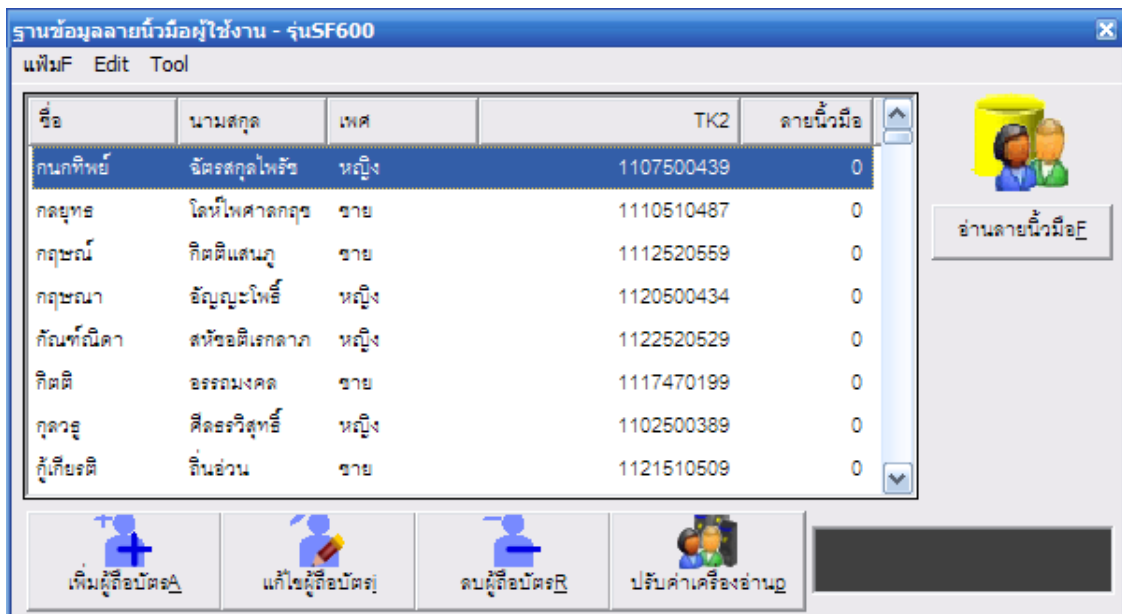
ฐานข้อมูลลายนิ้วมือผู้ใช้งาน - รุ่นSF600

แฟ้มF Edit Tool

| ชื่อ | นามสกุล | เพศ | TK2 | ลายนิ้วมือ |
|---|---|---|---|---|
| กนกทิพย์ | ฉัตรสกุลไพรัช | หญิง | 1107500439 | 0 |
| กลยุทธ | โลห์ไพศาลกฤช | ชาย | 1110510487 | 0 |
| กฤษณ์ | กิตติแสนภู | ชาย | 1112520559 | 0 |
| กฤษณา | อัญญะโพธิ์ | หญิง | 1120500434 | 0 |
| กัณฑ์ณิดา | สหัชอติเรกลาภ | หญิง | 1122520529 | 0 |
| กิตติ | อรรถมงคล | ชาย | 1117470199 | 0 |
| กุลวฐ | ศีลธรวิสุทธิ์ | หญิง | 1102500389 | 0 |
| กู้เกียรติ | ลิ่นอ่วน | ชาย | 1121510509 | 0 |

อ่านลายนิ้วมือF

เพิ่มผู้ถือบัตรA

แก้ไขผู้ถือบัตรJ

ลบผู้ถือบัตรR

ปรับค่าเครื่องอ่านp